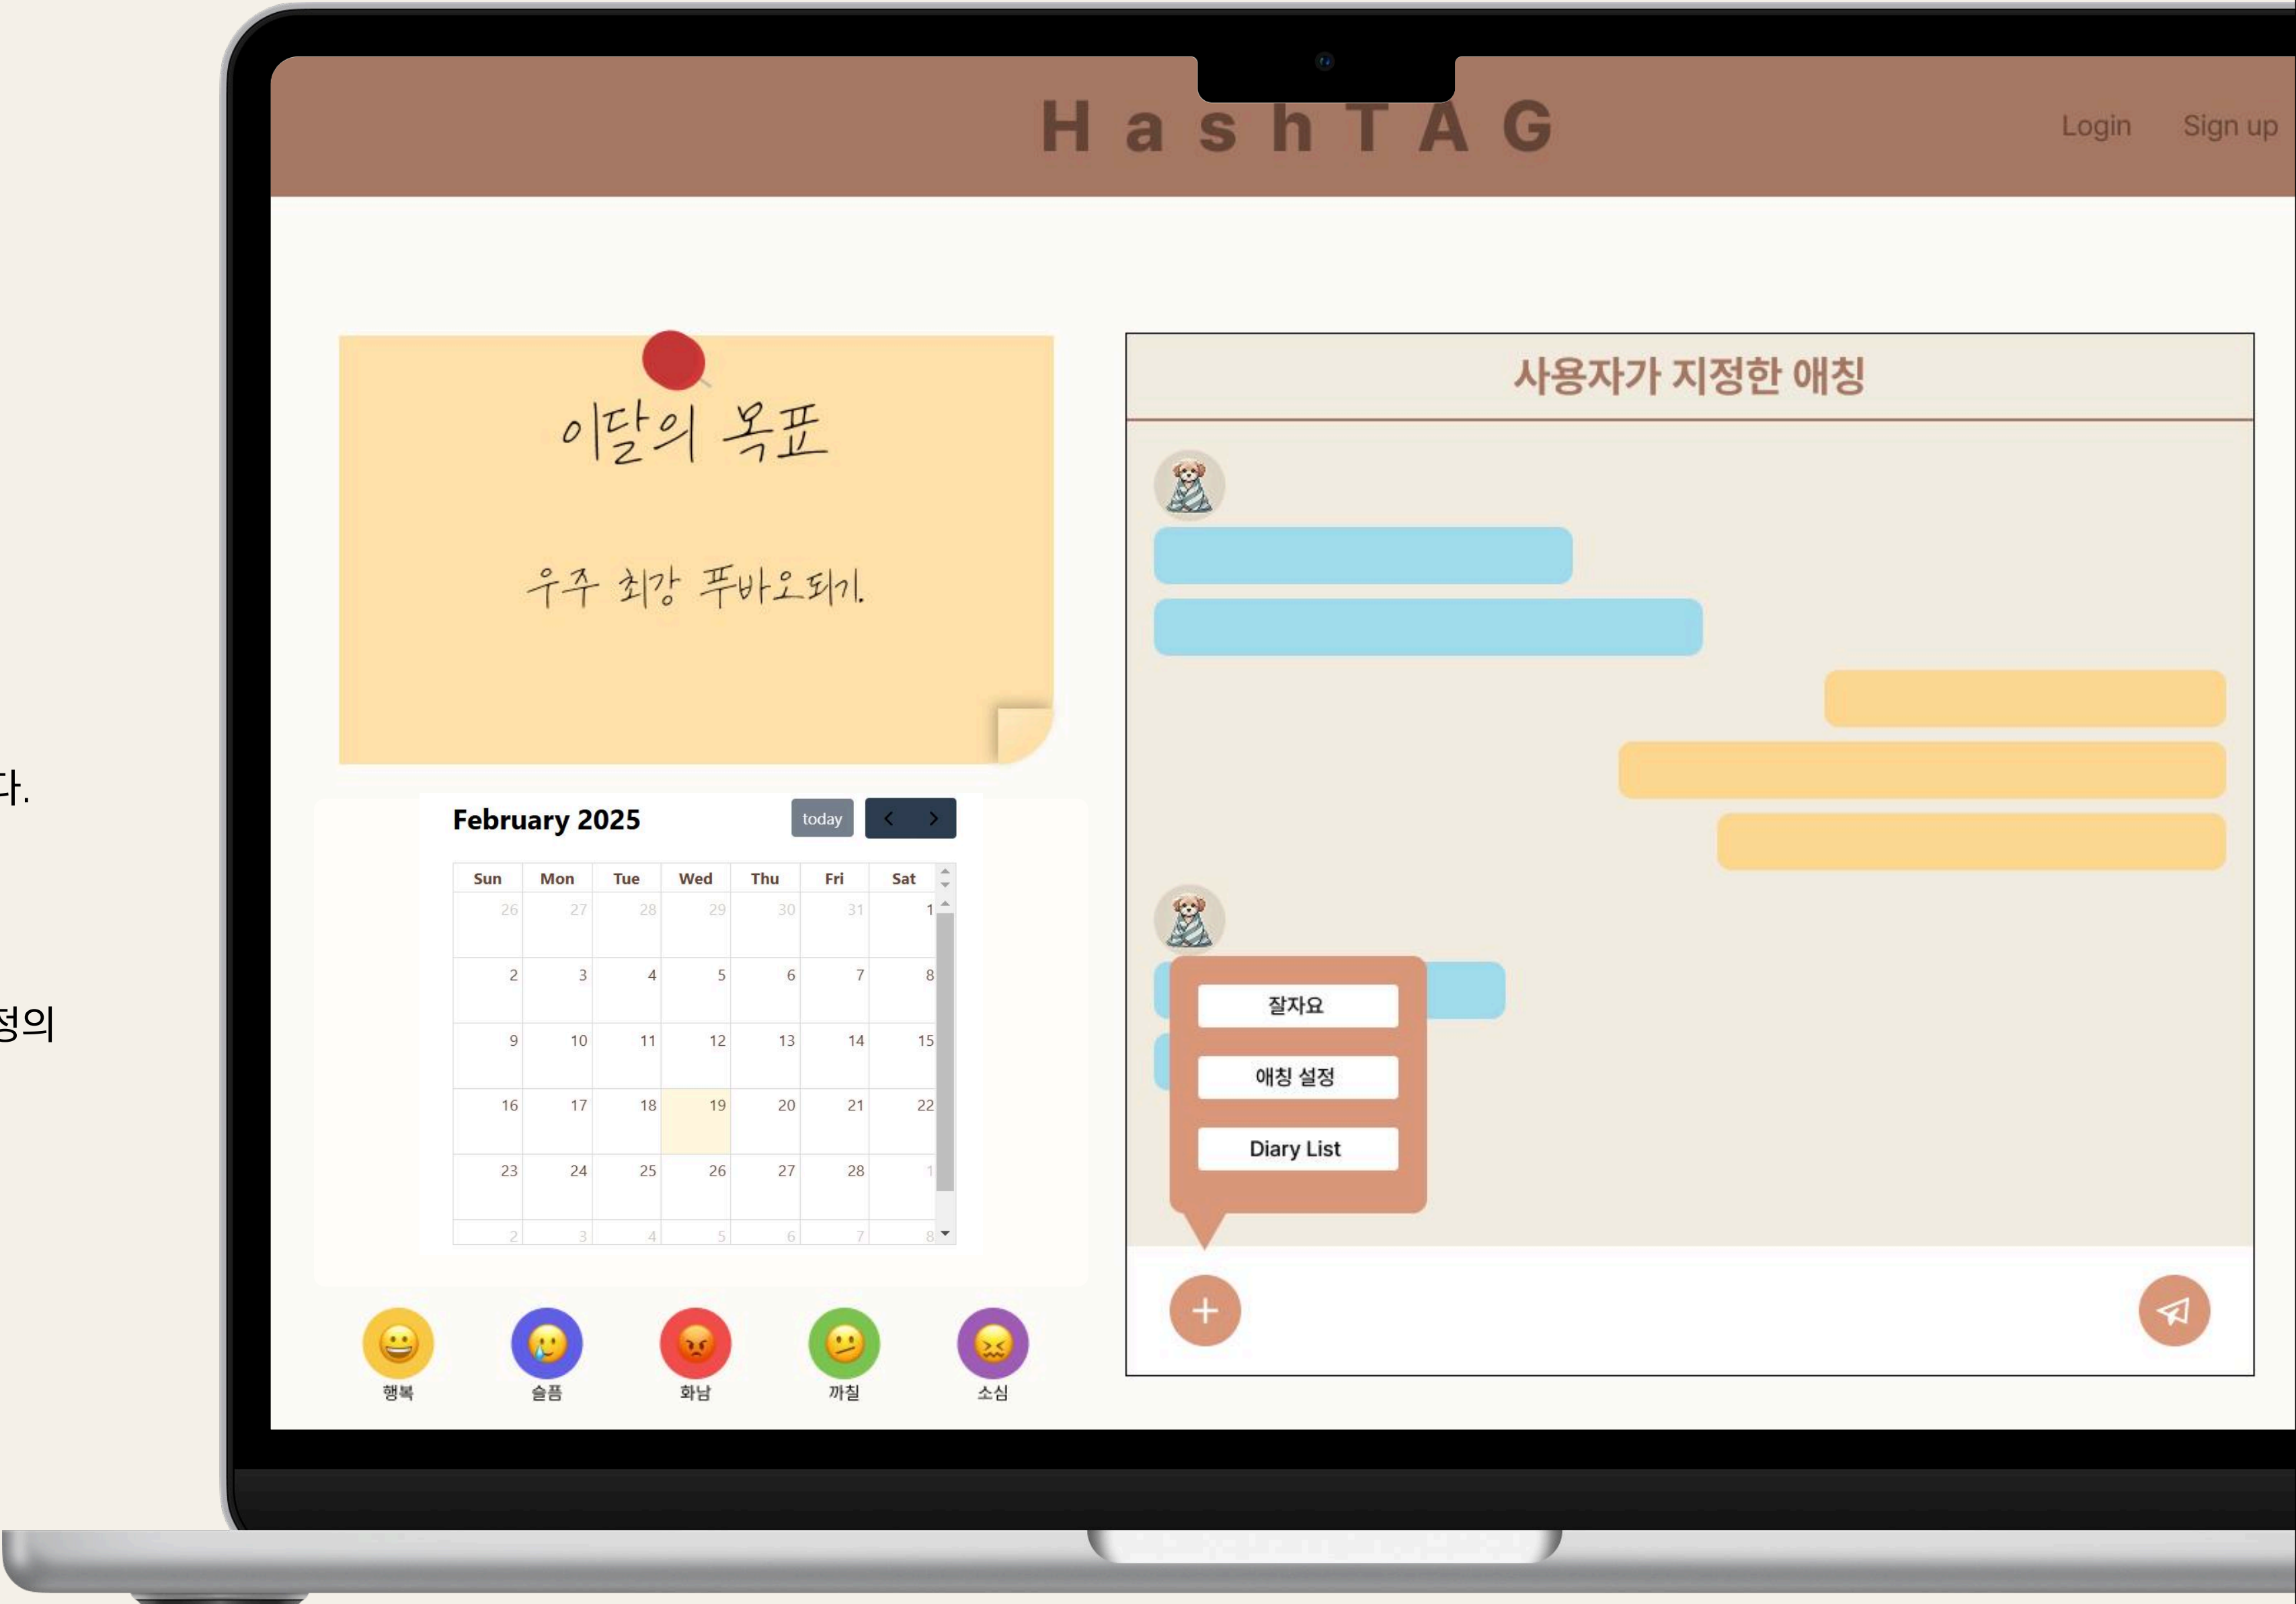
다.

정의

HashTAG

Login Sign up

이달의 목표

우주 최강 푸바오되기.

February 2025

today

| Sun | Mon | Tue | Wed | Thu | Fri | Sat |
|---|---|---|---|---|---|---|
| 26 | 27 | 28 | 29 | 30 | 31 | 1 |
| 2 | 3 | 4 | 5 | 6 | 7 | 8 |
| 9 | 10 | 11 | 12 | 13 | 14 | 15 |
| 16 | 17 | 18 | 19 | 20 | 21 | 22 |
| 23 | 24 | 25 | 26 | 27 | 28 | 1 |
| 2 | 3 | 4 | 5 | 6 | 7 | 8 |

행복 슬픔 화남 까칠 소심

사용자가 지정한 애칭

잘자요

애칭 설정

Diary List